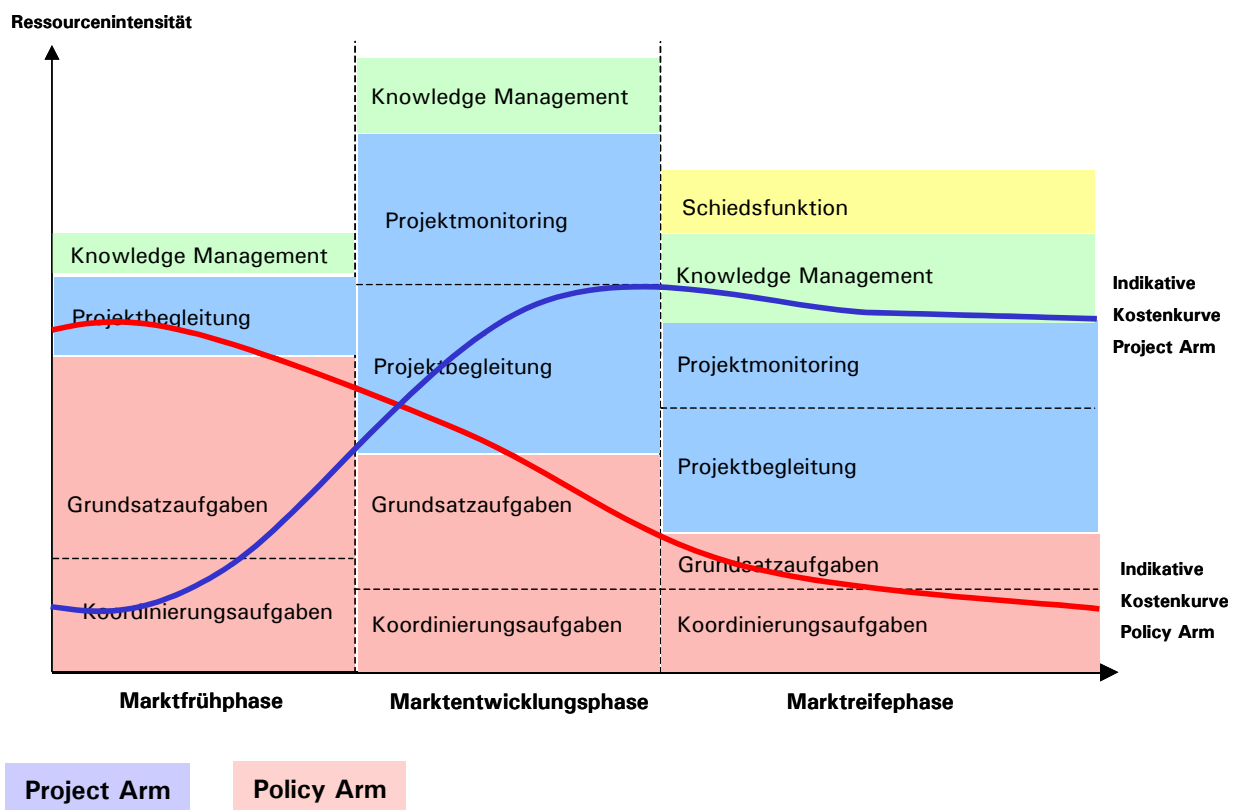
Ressourcenintensität

Knowledge Management

Projektbegleitung

Grundsatzaufgaben

Koordinierungsaufgaben

Knowledge Management

Projektmonitoring

Projektbegleitung

Grundsatzaufgaben

Koordinierungsaufgaben

Schiedsfunktion

Knowledge Management

Projektmonitoring

Projektbegleitung

Grundsatzaufgaben

Koordinierungsaufgaben

Indikative Kostenkurve Project Arm

Indikative Kostenkurve Policy Arm

Marktfrühphase

Marktentwicklungsphase

Marktreifephase

Project Arm

Policy Arm